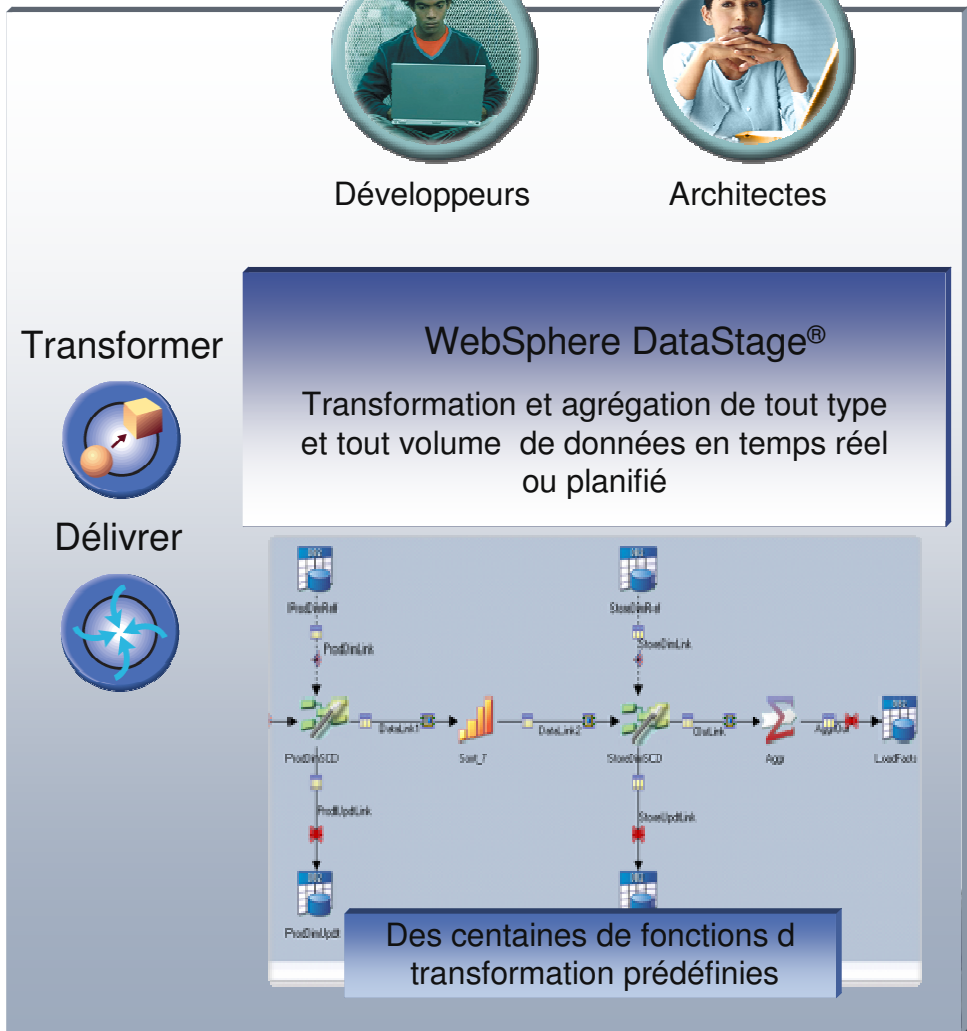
Développeurs

Architectes

Transformer

Délivrer

WebSphere DataStage®

Transformation et agrégation de tout type et tout volume de données en temps réel ou planifié

ProdDimRef

ProdDimLink

StoreDimRef

StoreDimLink

DataLink1

Sort_7

DataLink2

OutLink

AggOut

ProdDimSCD

StoreDimSCD

Aggr

LoadFacts

ProdUpdtLink

StoreUpdtLink

ProdDimUpdt

Des centaines de fonctions d transformation prédéfinies